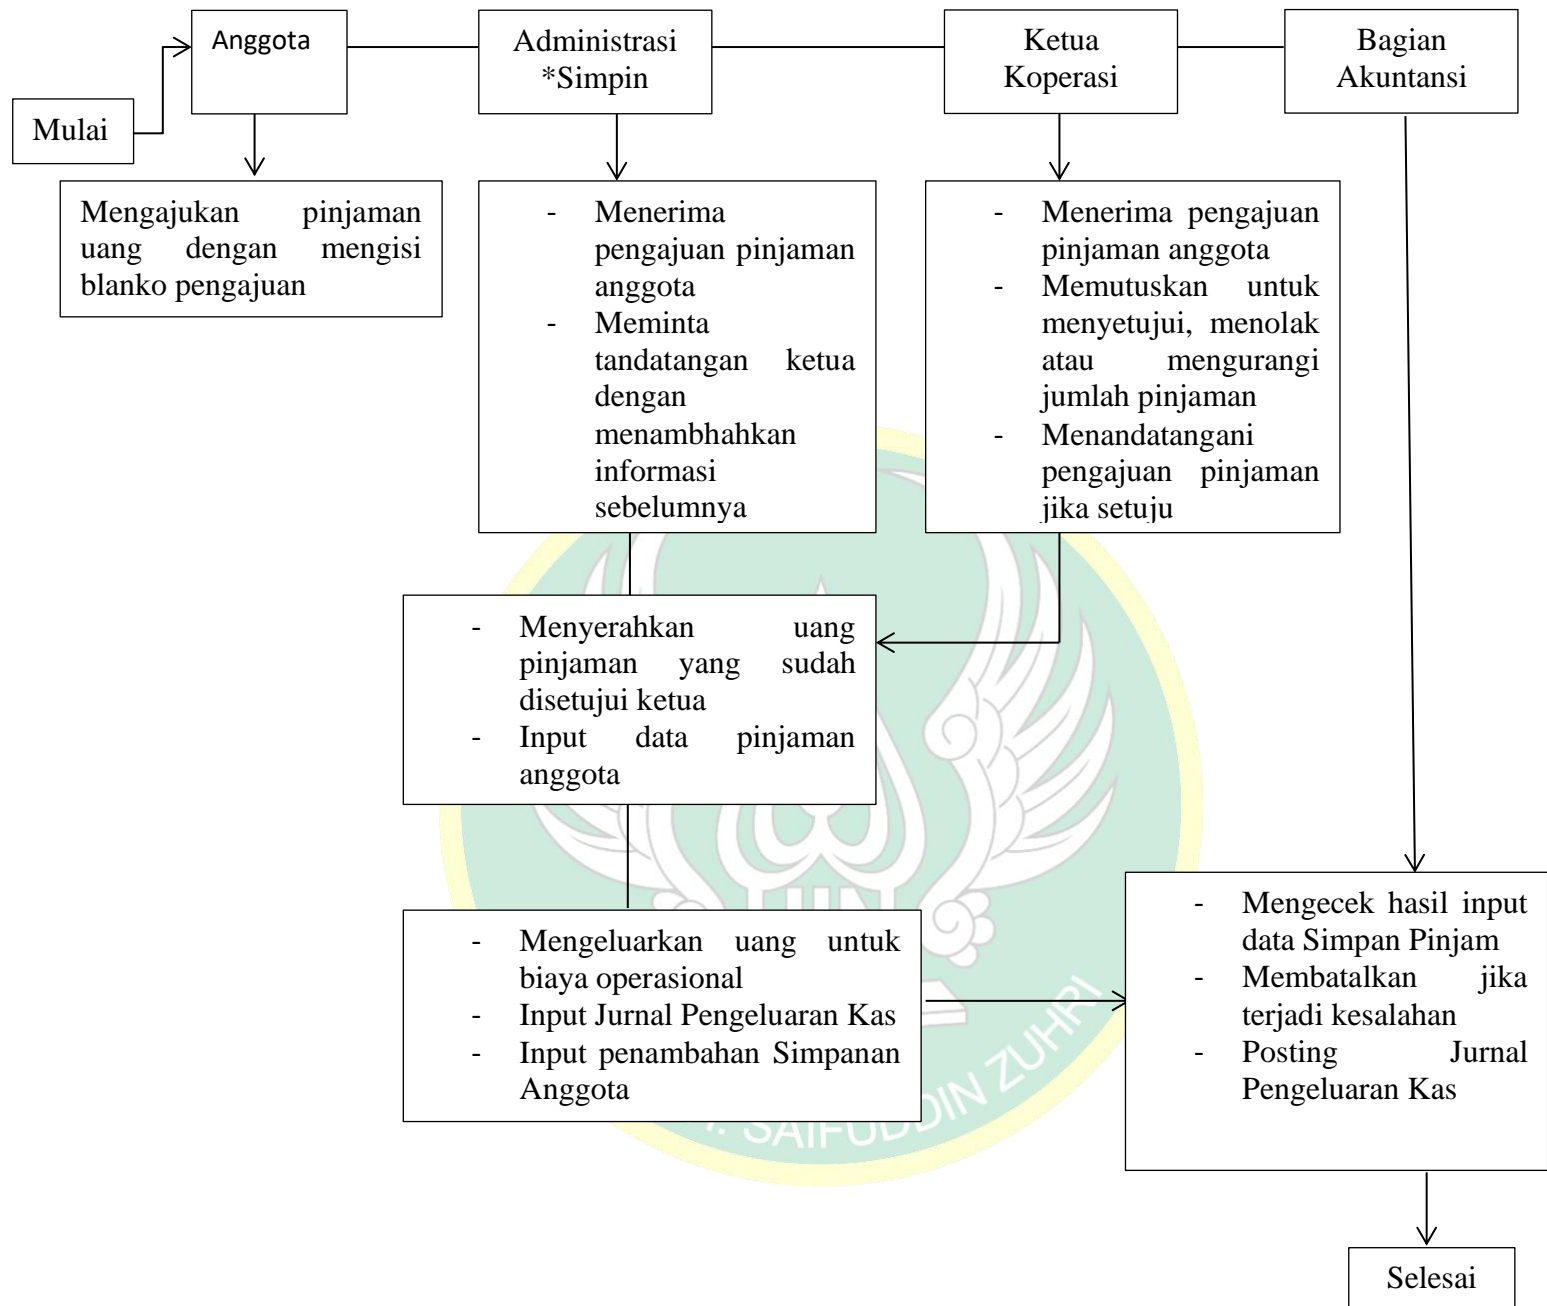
Mulai

Anggota

Administrasi *Simpin

Ketua Koperasi

Bagian Akuntansi

Mengajukan pinjaman uang dengan mengisi blanko pengajuan

- Menerima pengajuan pinjaman anggota
- Meminta tandatangan ketua dengan menambhahkan informasi sebelumnya

- Menerima pengajuan pinjaman anggota
- Memutuskan untuk menyetujui, menolak atau mengurangi jumlah pinjaman
- Menandatangani pengajuan pinjaman jika setuju

- Menyerahkan uang pinjaman yang sudah disetujui ketua
- Input data pinjaman anggota

- Mengeluarkan uang untuk biaya operasional
- Input Jurnal Pengeluaran Kas
- Input penambahan Simpanan Anggota

- Mengecek hasil input data Simpan Pinjam
- Membatalkan jika terjadi kesalahan
- Posting Jurnal Pengeluaran Kas

Selesai

SAIFUDDIN ZUHRI